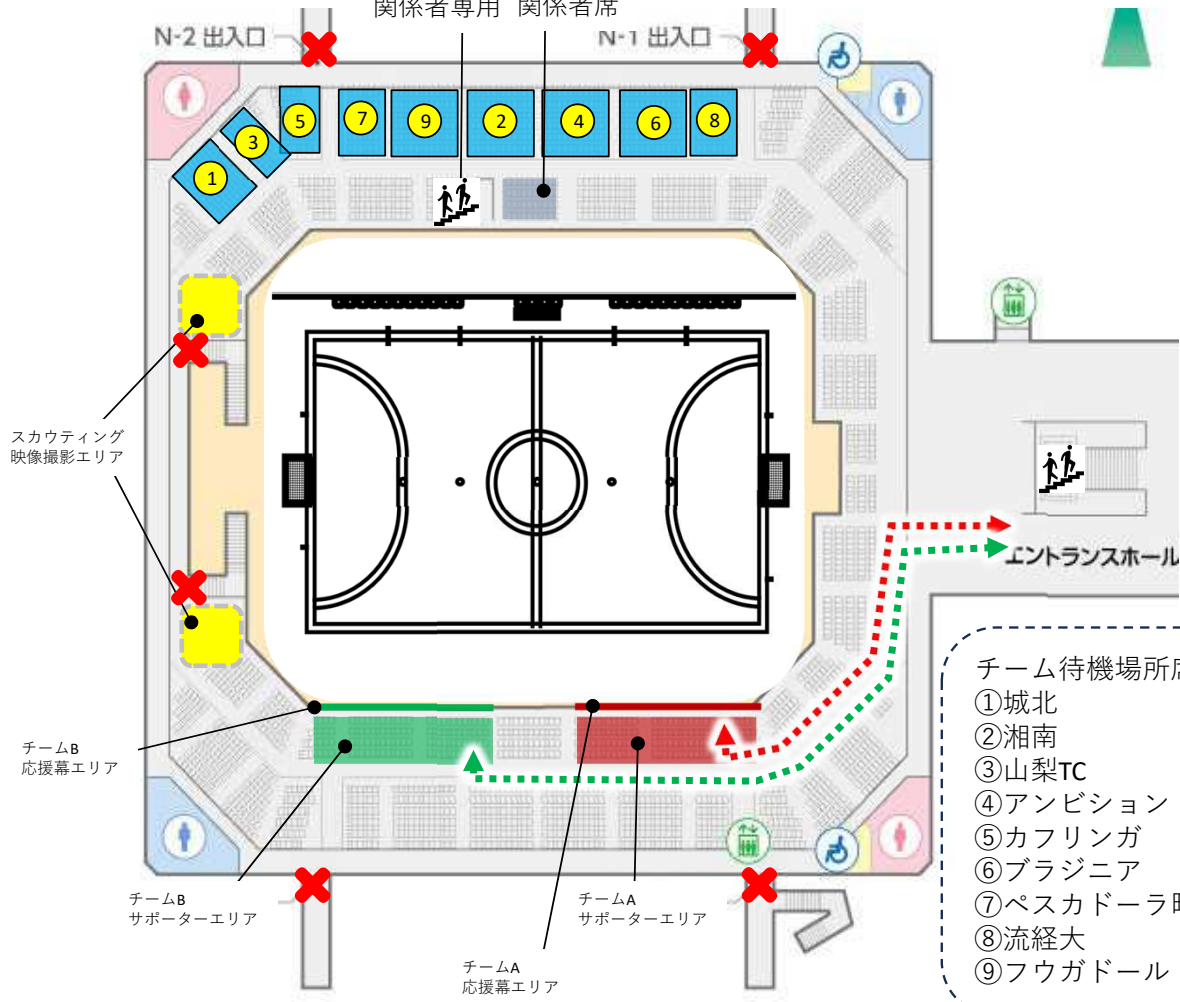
関係者専用　関係者席

N-2 出入口

N-1 出入口

5 7 9 2 4 6 8

3

1

スカウティング
映像撮影エリア

エントランスホール

チーム待機場所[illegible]
①城北
②湘南
③山梨TC
④アンビション
⑤カフリンガ
⑥ブラジニア
⑦ペスカドーラ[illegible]
⑧流経大
⑨フウガドール

チームB
応援幕エリア

チームB
サポーターエリア

チームA
サポーターエリア

チームA
応援幕エリア